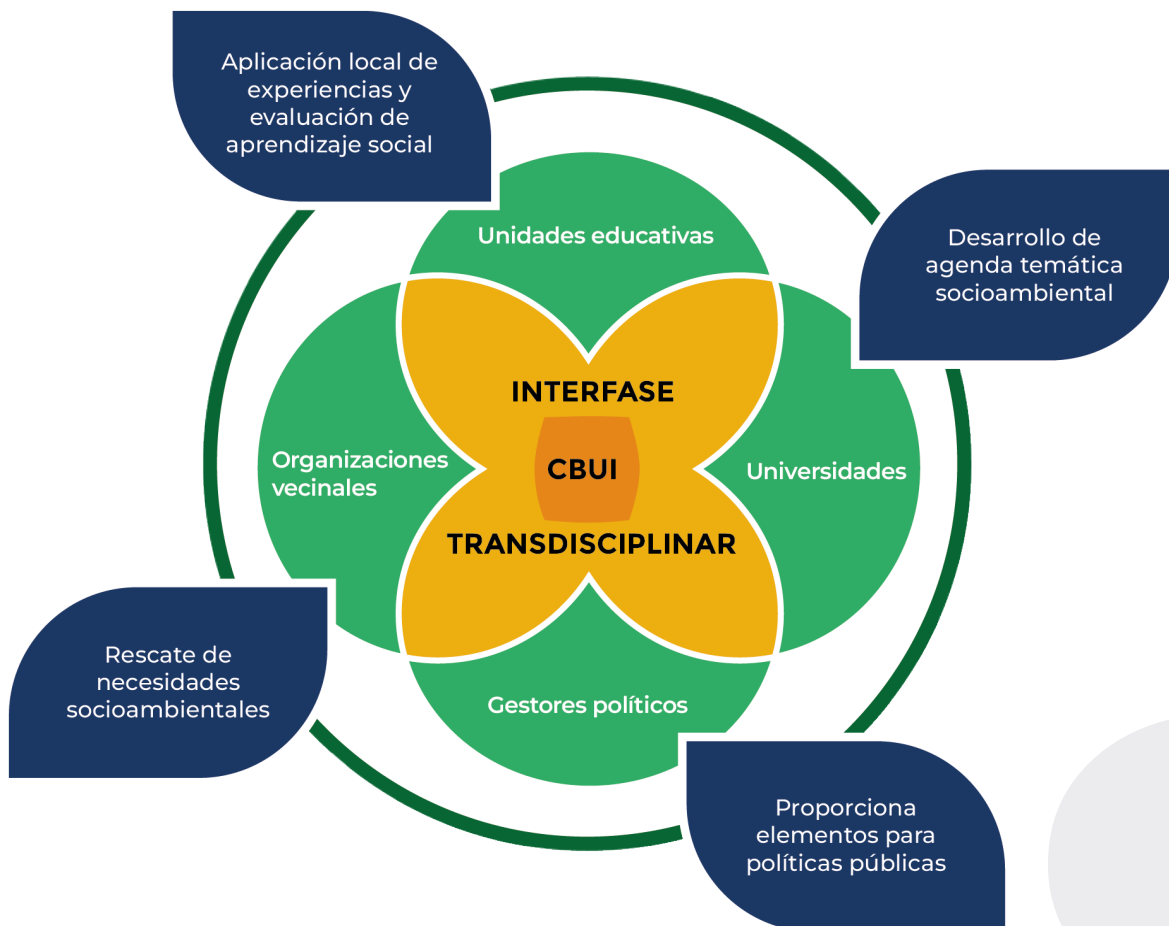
Aplicación local de experiencias y evaluación de aprendizaje social

Desarrollo de agenda temática socioambiental

Unidades educativas

Organizaciones vecinales

INTERFASE

CBUI

TRANSDISCIPLINAR

Universidades

Gestores políticos

Rescate de necesidades socioambientales

Proporciona elementos para políticas públicas